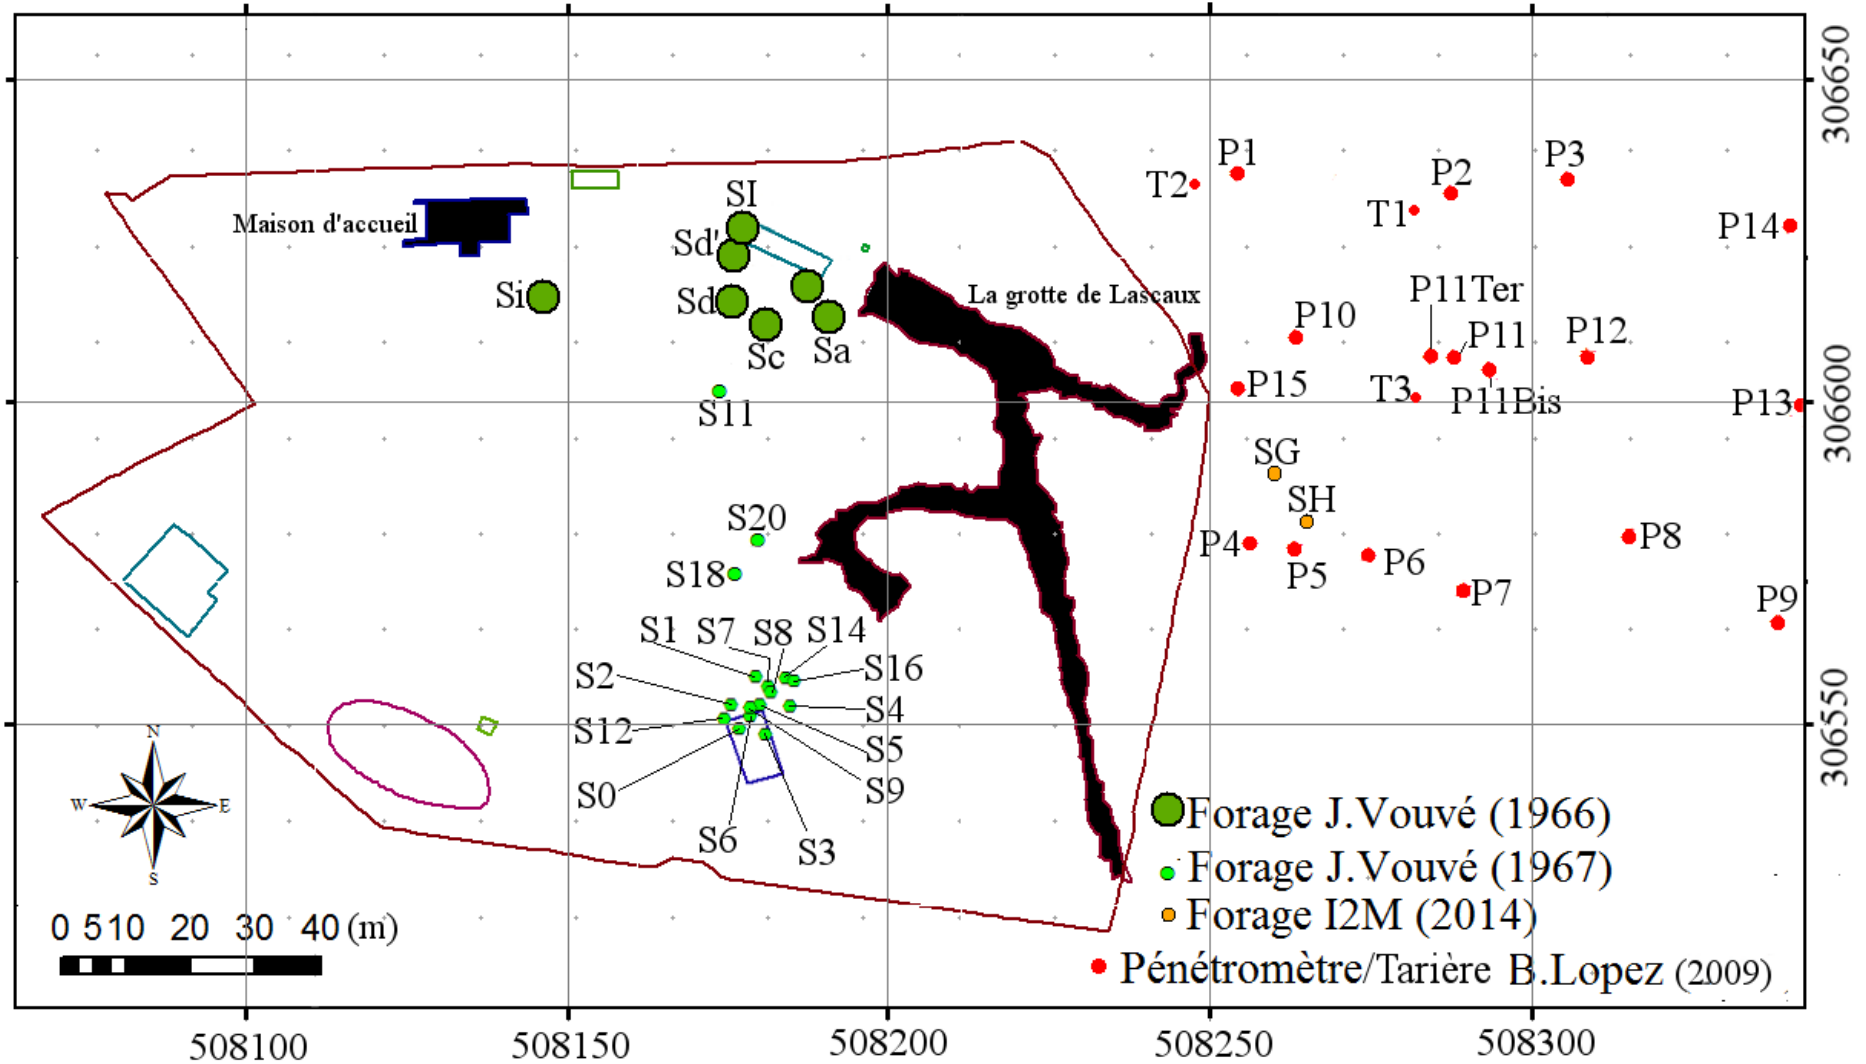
306650
306600
306550

Maison d'accueil
SI
Sd'
Si
Sd
Sc
Sa
La grotte de Lascaux
T2
P1
P2
P3
T1
P14
P10
P11Ter
P11
P12
P15
T3
P11Bis
P13
S11
SG
SH
S20
P4
P5
P6
P8
S18
P7
P9
S1
S7
S8
S14
S16
S2
S4
S12
S5
S0
S9
S6
S3
N
W
E
S

0 5 10 20 30 40 (m)

Forage J.Vouvé (1966)
Forage J.Vouvé (1967)
Forage I2M (2014)
Pénétromètre/Tarière B.Lopez (2009)

508100
508150
508200
508250
508300